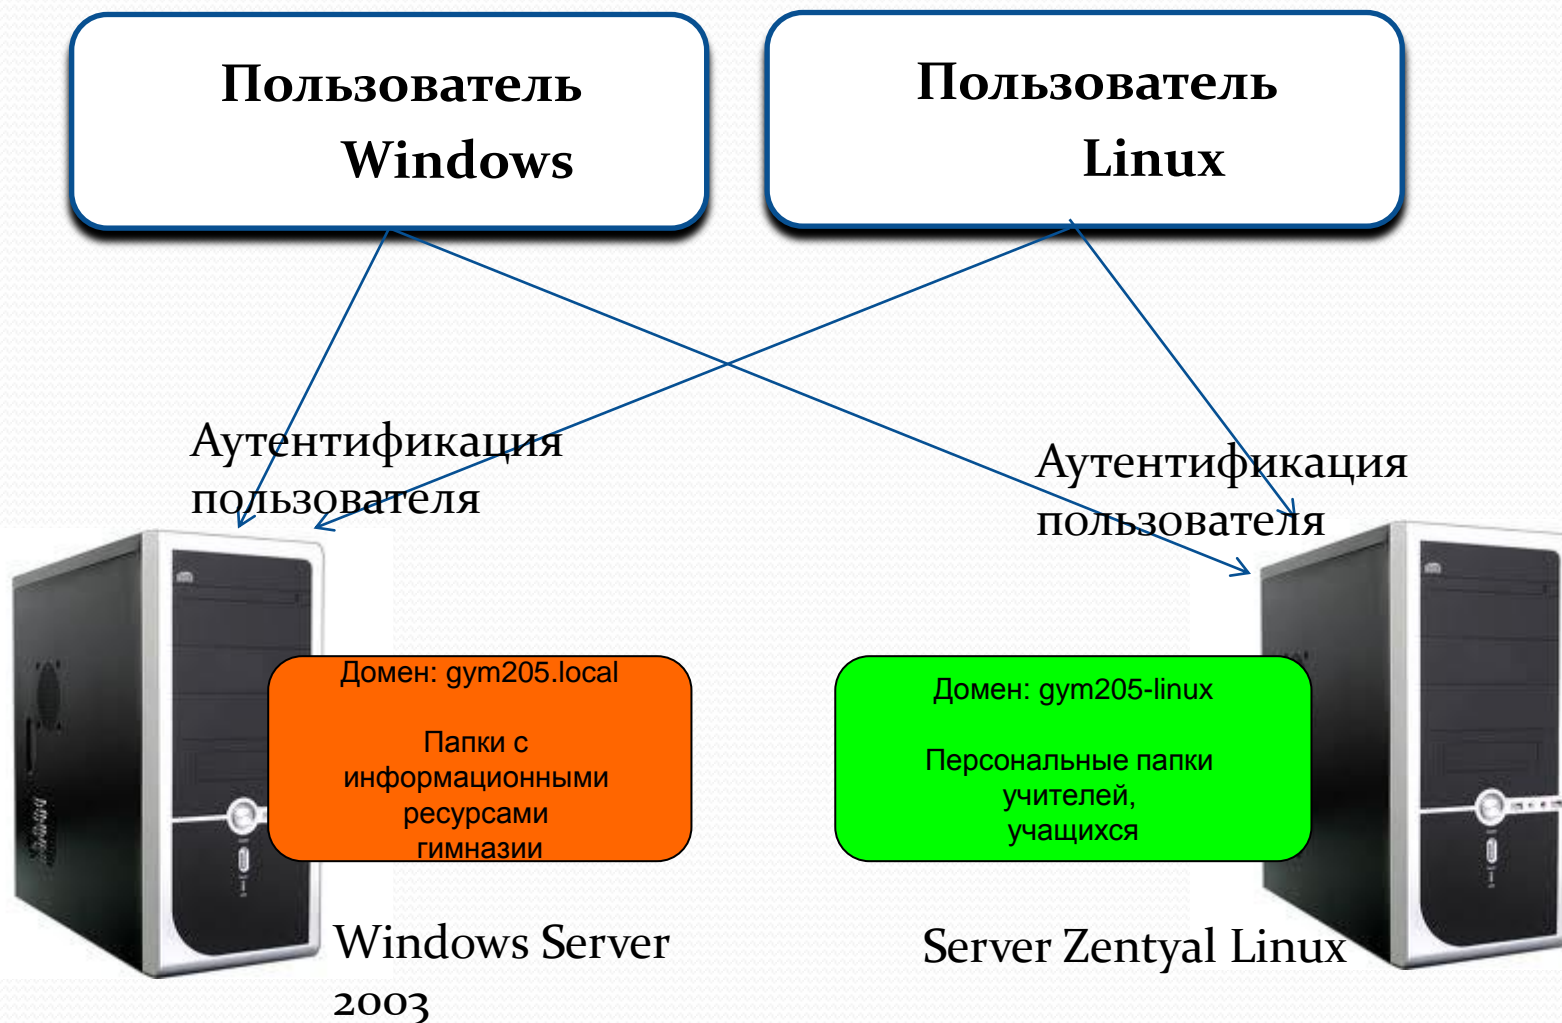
Пользователь Windows

Пользователь Linux

Аутентификация пользователя

Аутентификация пользователя

Домен: gym205.local

Папки с информационными ресурсами гимназии

Домен: gym205-linux

Персональные папки учителей, учащихся

Windows Server 2003

Server Zentyal Linux